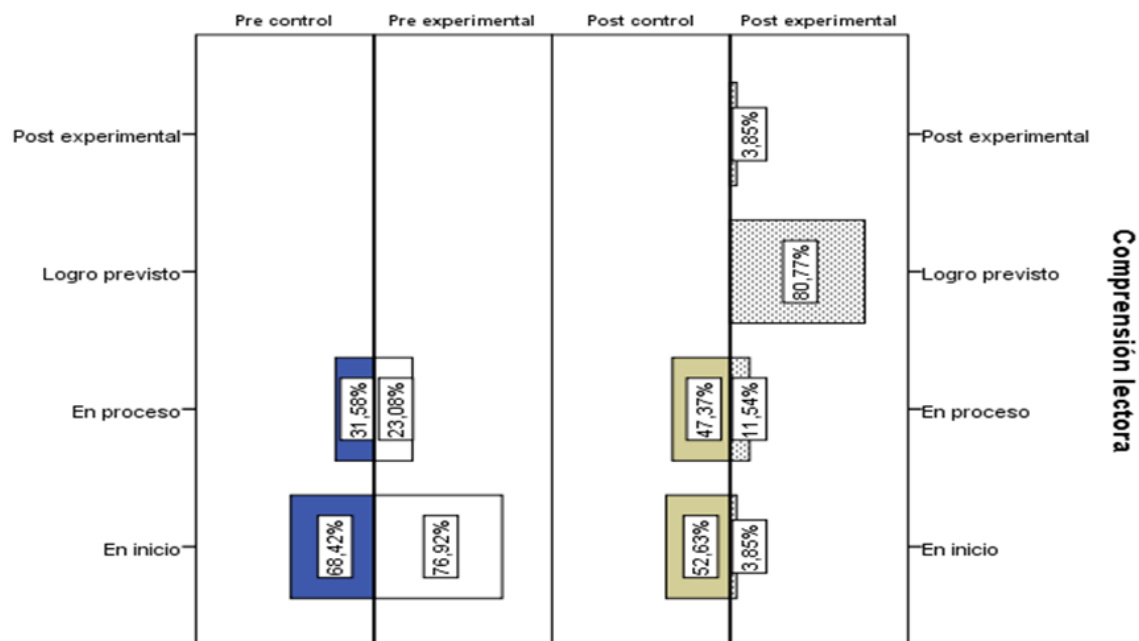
Pre control | Pre experimental | Post control | Post experimental

Post experimental
Logro previsto
En proceso
En inicio

3,85%
80,77%
31,58%
23,08%
47,37%
11,54%
68,42%
76,92%
52,63%
3,85%

Post experimental
Logro previsto
En proceso
En inicio

Comprensión lectora